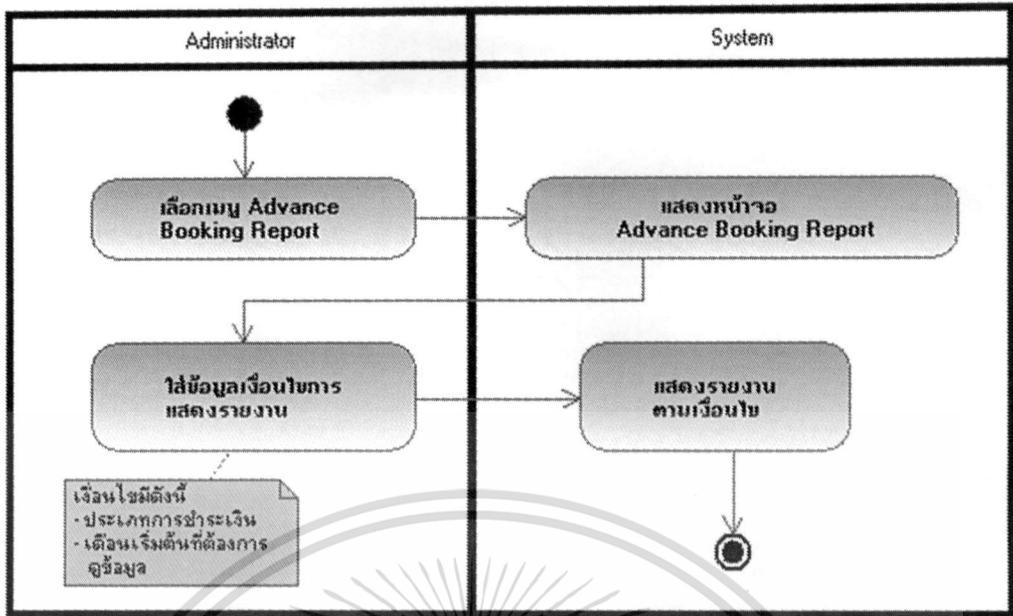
Administrator

System

เลือกเมนู Advance Booking Report

แสดงหน้าจอ Advance Booking Report

ใส่ข้อมูลเงื่อนไขการแสดงรายงาน

แสดงรายงานตามเงื่อนไข

เงื่อนไขมีดังนี้
- ประเภทการชำระเงิน
- เดือนเริ่มต้นที่ต้องการดูข้อมูล